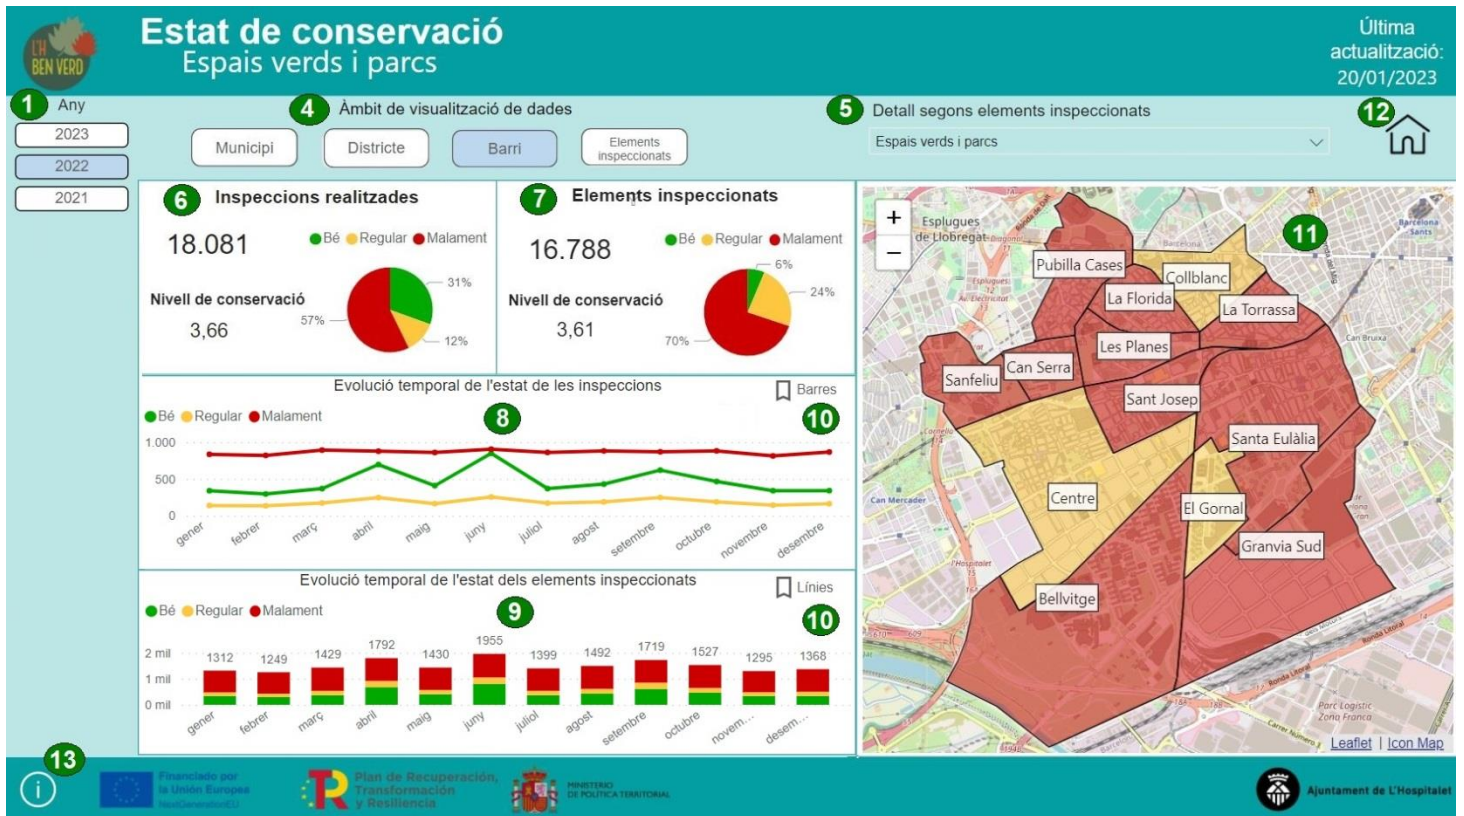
L'H BEN VERD

Estat de conservació
Espais verds i parcs

Última actualització: 20/01/2023

1 Any
2023
2022
2021

4 Àmbit de visualització de dades
Municipi
Districte
Barri
Elements inspeccionats

5 Detall segons elements inspeccionats
Espais verds i parcs

12

6 Inspeccions realitzades
18.081
Bé Regular Malament
Nivell de conservació
3,66
31%
57%
12%

7 Elements inspeccionats
16.788
Bé Regular Malament
Nivell de conservació
3,61
6%
24%
70%

Evolució temporal de l'estat de les inspeccions
Barres
8
10
Bé Regular Malament
1.000
500
0
gener febrer març abril maig juny juliol agost setembre octubre novembre desembre

Evolució temporal de l'estat dels elements inspeccionats
Línies
9
10
Bé Regular Malament
2 mil
1 mil
0 mil
1312 1249 1429 1792 1430 1955 1399 1492 1719 1527 1295 1368
gener febrer març abril maig juny juliol agost setembre octubre novem... desem...

11
+
−
Esplugues de Llobregat
Pubilla Cases
Collblanc
La Florida
La Torrassa
Les Planes
Can Serra
Sanfeliu
Sant Josep
Santa Eulàlia
Centre
El Gornal
Granvia Sud
Bellvitge
Can Mercader
Can Bruixa
Barcelona Sants
Parc Logístic Zona Franca
Ronda Litoral
Leaflet | Icon Map

13
Financiado por la Unión Europea NextGenerationEU
Plan de Recuperación, Transformación y Resiliencia
MINISTERIO DE POLÍTICA TERRITORIAL
Ajuntament de L'Hospitalet